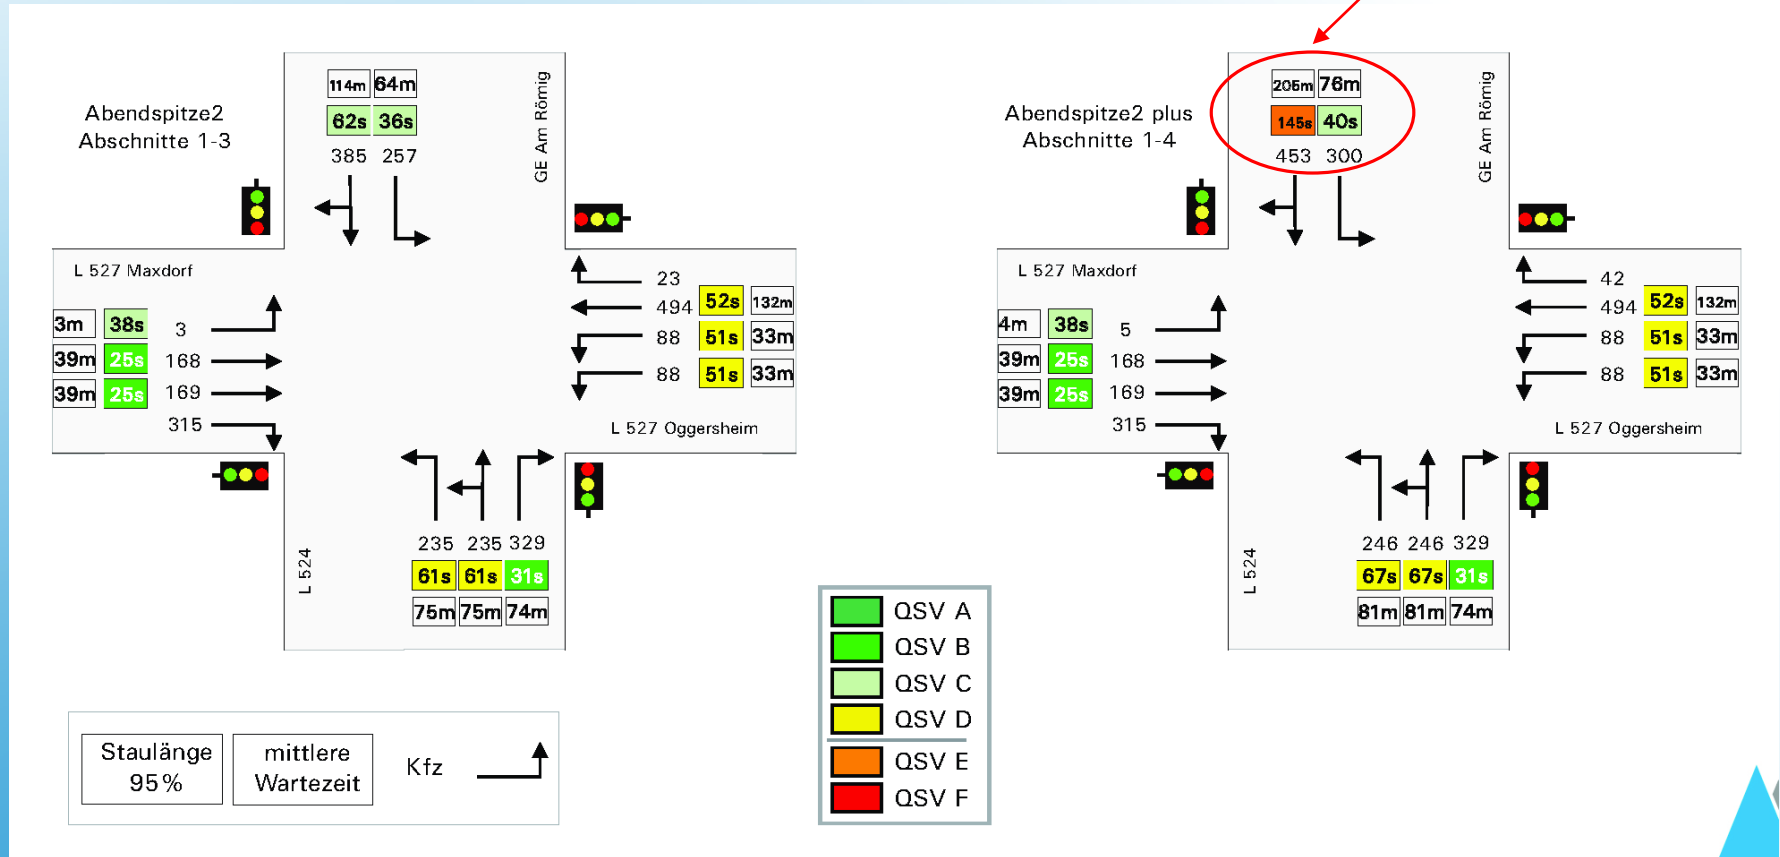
Abendspitze2
Abschnitte 1-3

114m 64m
62s 36s
385 257

GE Am Römig

L 527 Maxdorf

3m 38s 3
39m 25s 168
39m 25s 169
315

23
494 52s 132m
88 51s 33m
88 51s 33m

L 527 Oggersheim

L 524

235 235 329
61s 61s 31s
75m 75m 74m

Staulänge 95%
mittlere Wartezeit
Kfz

Abendspitze2 plus
Abschnitte 1-4

205m 76m
145s 40s
453 300

GE Am Römig

L 527 Maxdorf

4m 38s 5
39m 25s 168
39m 25s 169
315

42
494 52s 132m
88 51s 33m
88 51s 33m

L 527 Oggersheim

L 524

246 246 329
67s 67s 31s
81m 81m 74m

QSV A
QSV B
QSV C
QSV D
QSV E
QSV F